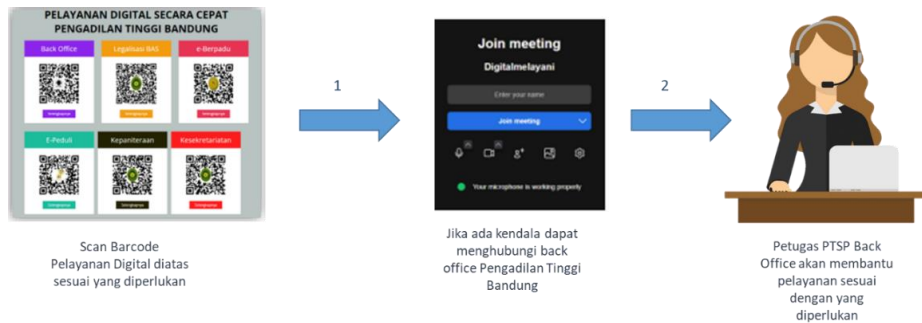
PELAYANAN DIGITAL SECARA CEPAT PENGADILAN TINGGI BANDUNG

Back Office

Legalisasi BAS

e-Berpadu

E-Peduli

Kepaniteraan

Kesekretariatan

Scan Barcode
Pelayanan Digital diatas sesuai yang diperlukan

1

Join meeting

Digitalmelayani

Enter your name

Join meeting

Your microphone is working properly

Jika ada kendala dapat menghubungi back office Pengadilan Tinggi Bandung

2

Petugas PTSP Back Office akan membantu pelayanan sesuai dengan yang diperlukan